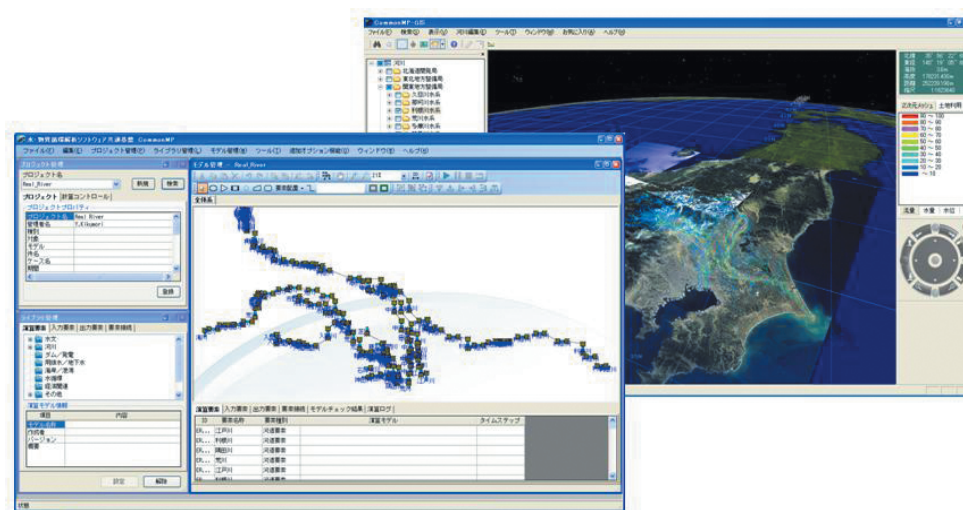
CommonMP-GIS
ファイル(F) 検索(S) 表示(V) 河川編集(E) ツール(T) ウィンドウ(W) お気に入り(A) ヘルプ(H)
河川
北海道開発局
東北地方整備局
関東地方整備局
久慈川水系
那珂川水系
利根川水系
荒川水系
多摩川水系
流量 水量 水位

水・物質循環解析ソフトウェア共通基盤 CommonMP
ファイル(F) 編集(E) プロジェクト管理(P) ライブラリ管理(L) モデル管理(M) ツール(T) 追加オプション機能(O) ウィンドウ(W) ヘルプ(H)
プロジェクト管理
プロジェクト名
Real_River
新規 検索
プロジェクト 計算コントロール
プロジェクトプロパティ
プロジェクト名 Real River
管理者名
種別
対象
モデル
外名
ケース名
期間
登録
ライブラリ管理
演算要素 入力要素 出力要素 要素接続
水文
河川
ダム／堰堤
地表水／地下水
海岸／港湾
水循環
経済関連
その他
演算モデル情報
項目 内容
モデル名称
作成者
バージョン
概要
設定 解除
状態
モデル管理 - Real_River
全体系
演算要素 入力要素 出力要素 要素接続 モデルチェック結果 演算ログ
ID 要素名称 要素種別 演算モデル タイムステップ
江戸川 河道要素
利根川 河道要素
隅田川 河道要素
荒川 河道要素
江戸川 河道要素
利根川 河道要素